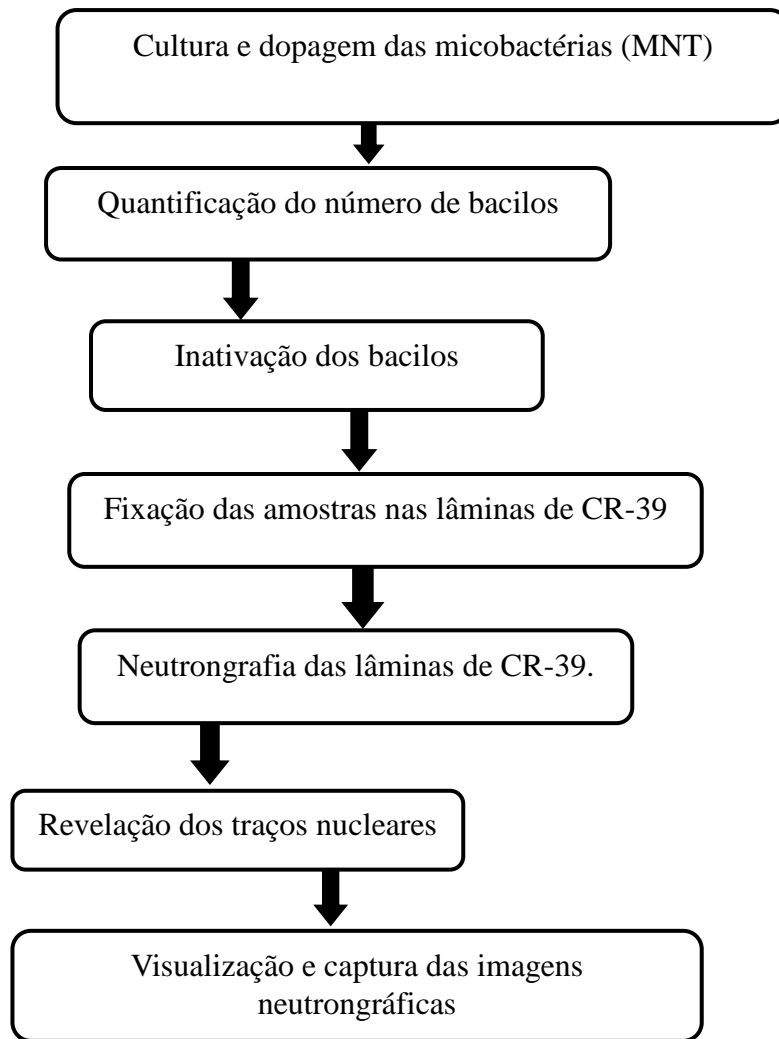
Cultura e dopagem das micobactérias (MNT)

Quantificação do número de bacilos

Inativação dos bacilos

Fixação das amostras nas lâminas de CR-39

Neutrongrafia das lâminas de CR-39.

Revelação dos traços nucleares

Visualização e captura das imagens neutrongráficas